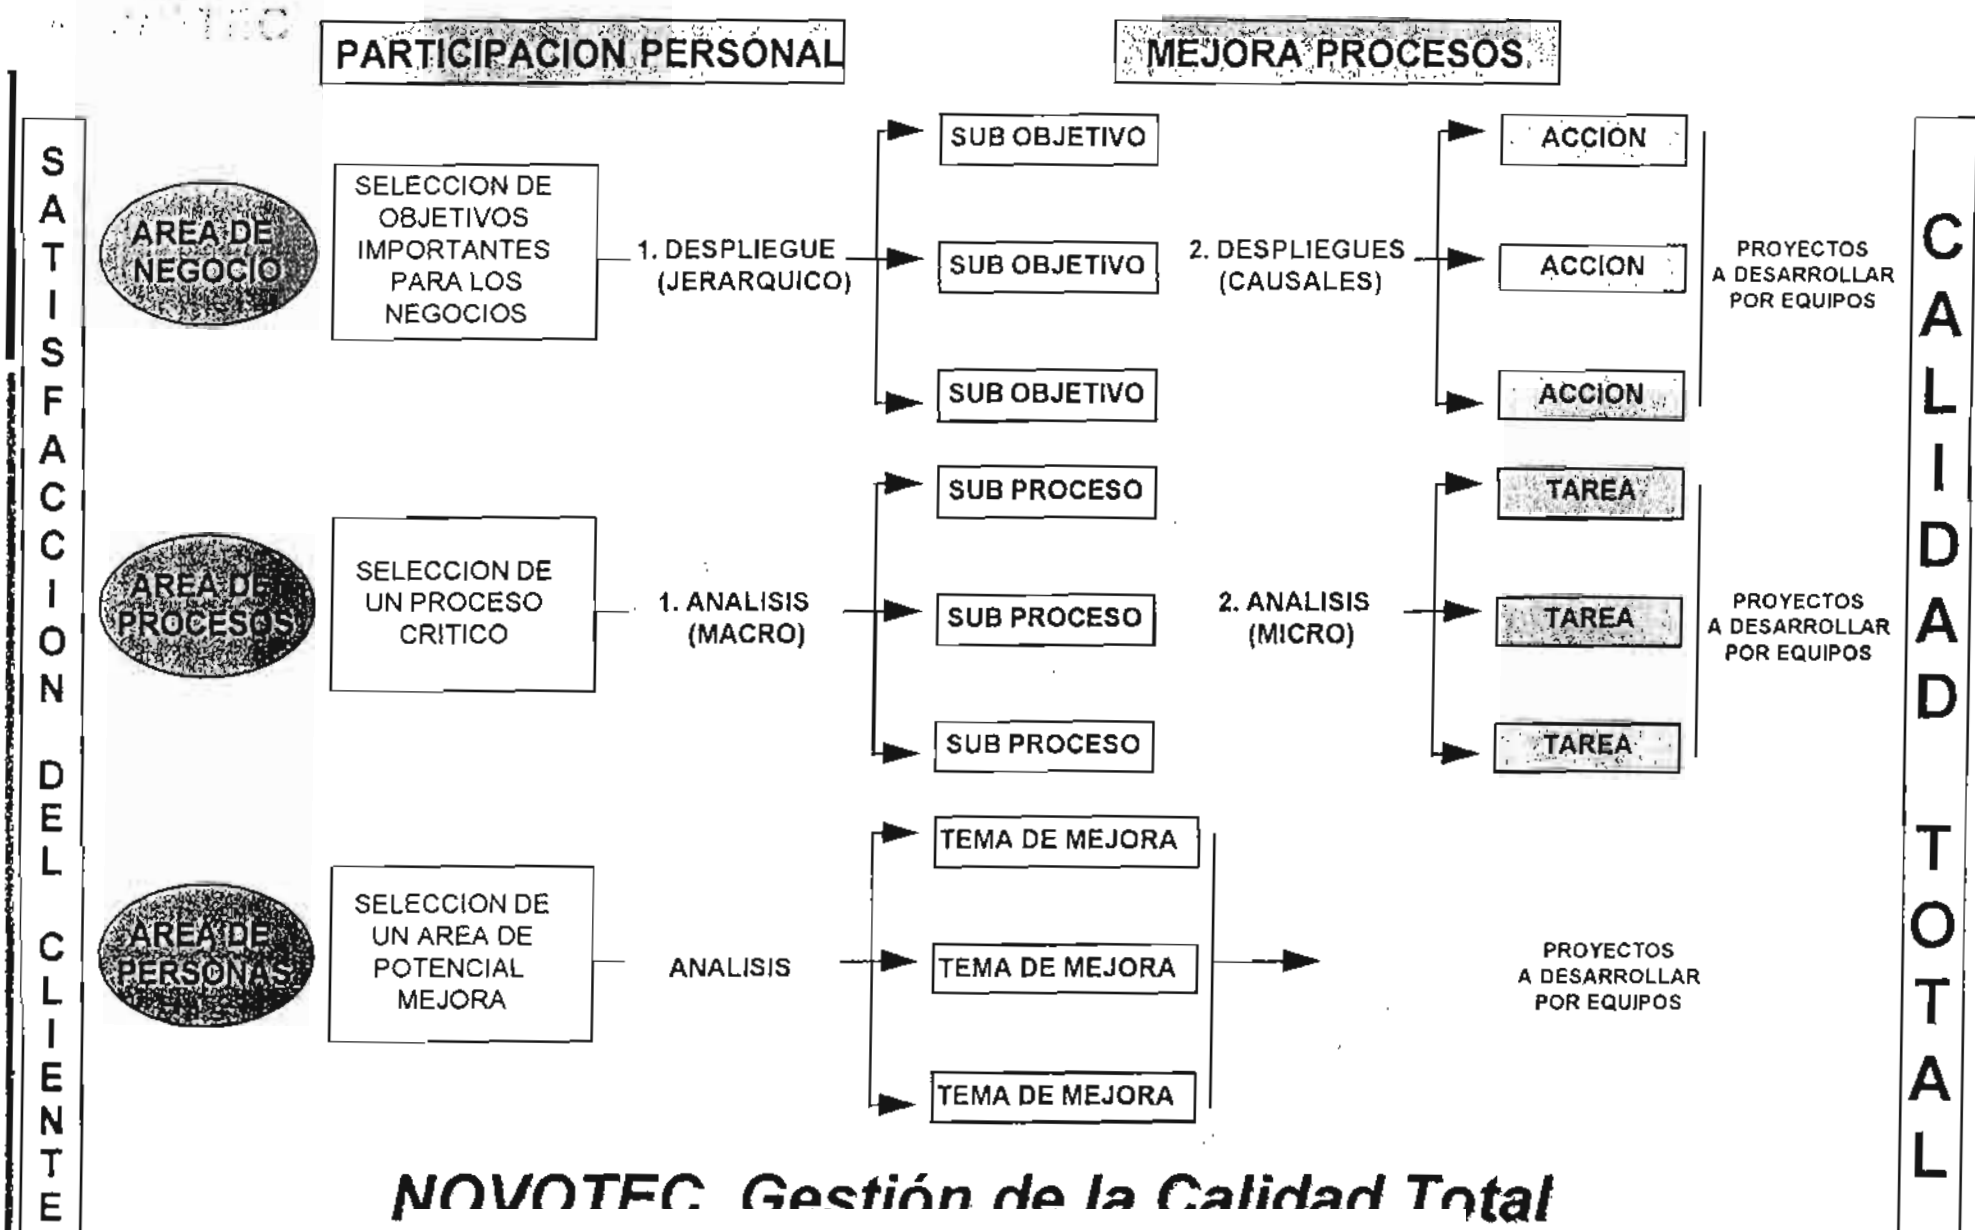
PARTICIPACION PERSONAL

MEJORA PROCESOS

S A T I S F A C C I O N D E L C L I E N T E

AREA DE NEGOCIO

SELECCION DE OBJETIVOS IMPORTANTES PARA LOS NEGOCIOS

1. DESPLIEGUE (JERARQUICO)

SUB OBJETIVO

SUB OBJETIVO

SUB OBJETIVO

2. DESPLIEGUES (CAUSALES)

ACCION

ACCION

ACCION

PROYECTOS A DESARROLLAR POR EQUIPOS

AREA DE PROCESOS

SELECCION DE UN PROCESO CRITICO

1. ANALISIS (MACRO)

SUB PROCESO

SUB PROCESO

SUB PROCESO

2. ANALISIS (MICRO)

TAREA

TAREA

TAREA

PROYECTOS A DESARROLLAR POR EQUIPOS

AREA DE PERSONAS

SELECCION DE UN AREA DE POTENCIAL MEJORA

ANALISIS

TEMA DE MEJORA

TEMA DE MEJORA

TEMA DE MEJORA

PROYECTOS A DESARROLLAR POR EQUIPOS

C A L I D A D T O T A L

NOVOTEC Gestión de la Calidad Total